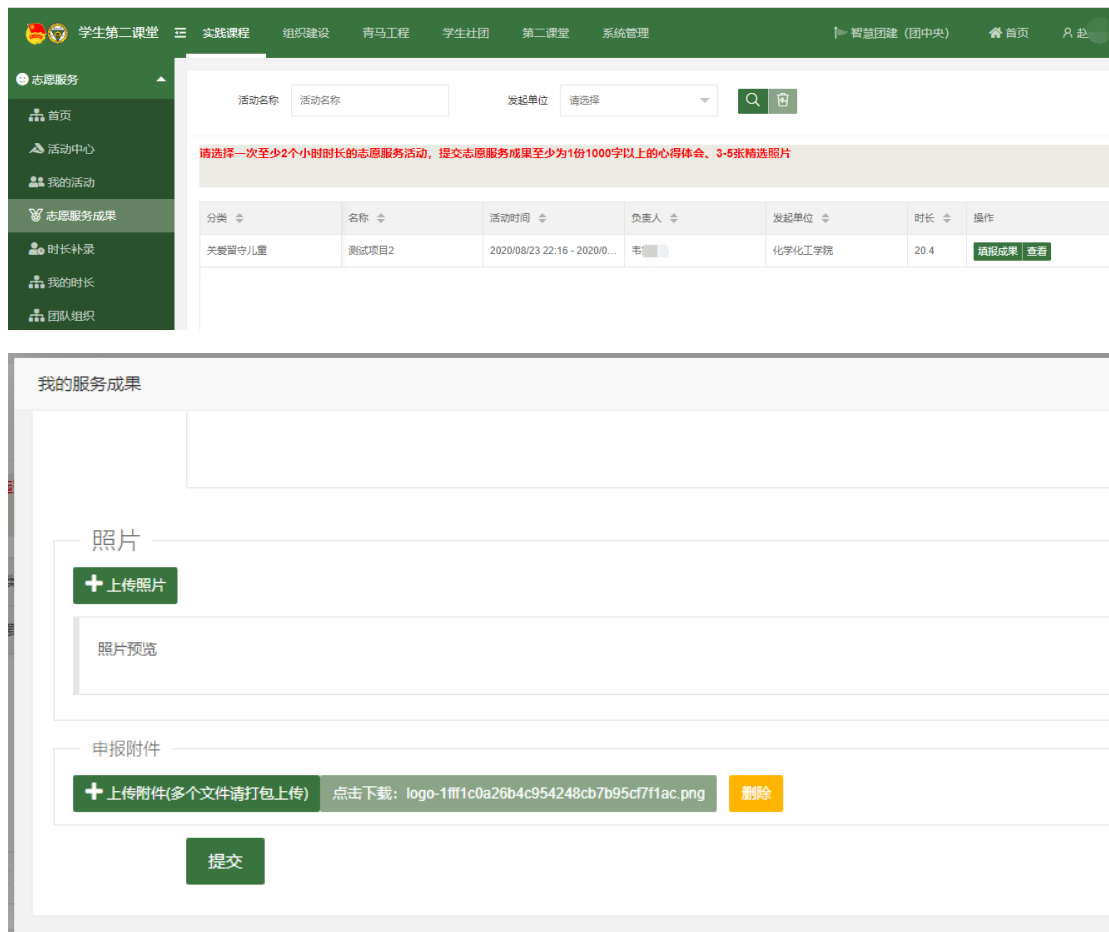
学生第二课堂 实践课程 组织建设 青马工程 学生社团 第二课堂 系统管理 智慧团建（团中央） 首页 赵

志愿服务
首页
活动中心
我的活动
志愿服务成果
时长补录
我的时长
团队组织

活动名称 活动名称 发起单位 请选择

请选择一次至少2个小时时长的志愿服务活动，提交志愿服务成果至少为1份1000字以上的心得体会、3-5张精选照片

| 分类 | 名称 | 活动时间 | 负责人 | 发起单位 | 时长 | 操作 |
|---|---|---|---|---|---|---|
| 关爱留守儿童 | 测试项目2 | 2020/08/23 22:16 - 2020/0... | 韦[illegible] | 化学化工学院 | 20.4 | 填报成果 查看 |

我的服务成果

照片
上传照片
照片预览

申报附件
上传附件(多个文件请打包上传) 点击下载：logo-1fff1c0a26b4c954248cb7b95cf7f1ac.png 删除

提交